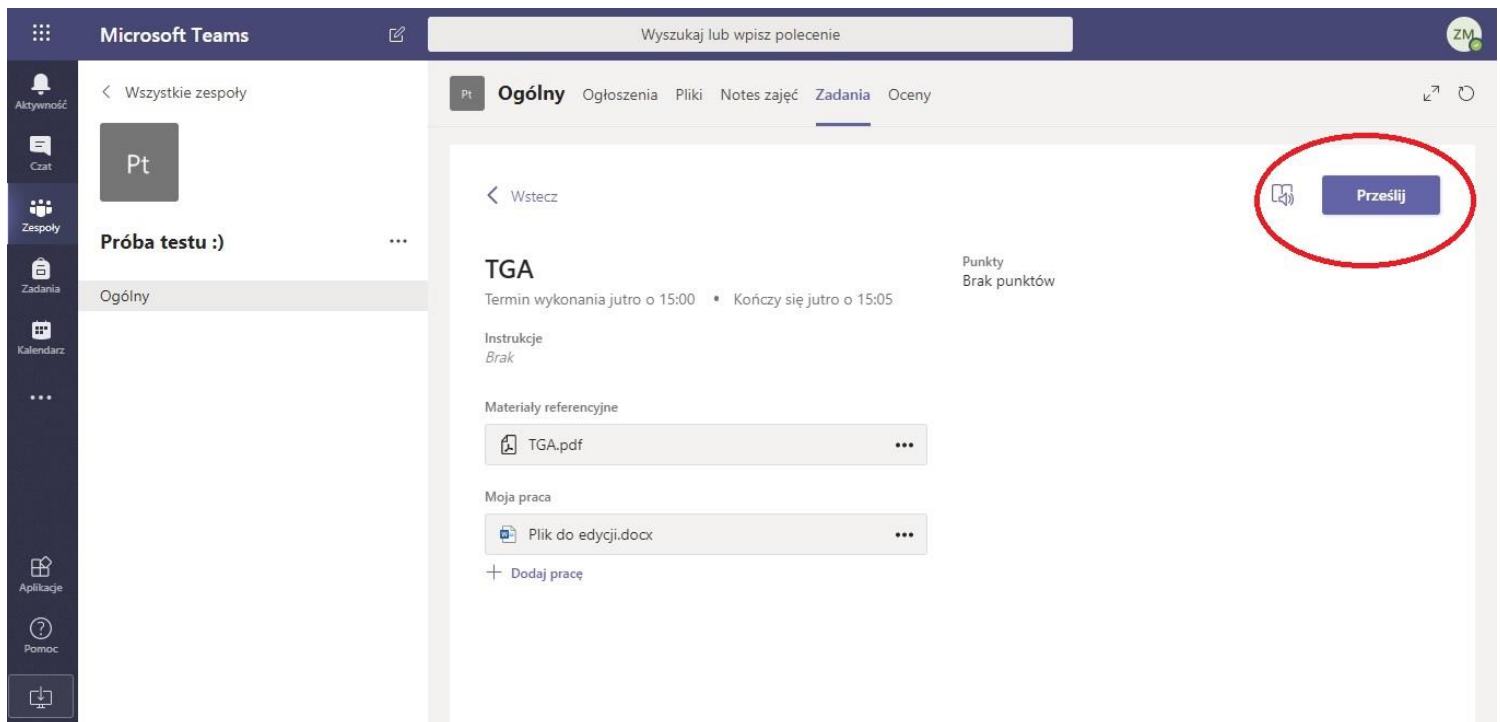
Microsoft Teams

Wyszukaj lub wpisz polecenie

ZM

Aktywność
Czat
Zespoły
Zadania
Kalendarz
...
Aplikacje
Pomoc

< Wszystkie zespoły

Pt

Próba testu :) ...

Ogólny

Pt Ogólny Ogłoszenia Pliki Notes zajęć Zadania Oceny

< Wstecz

Prześlij

TGA
Termin wykonania jutro o 15:00 • Kończy się jutro o 15:05

Punkty
Brak punktów

Instrukcje
Brak

Materiały referencyjne

TGA.pdf ...

Moja praca

Plik do edycji.docx ...

+ Dodaj pracę